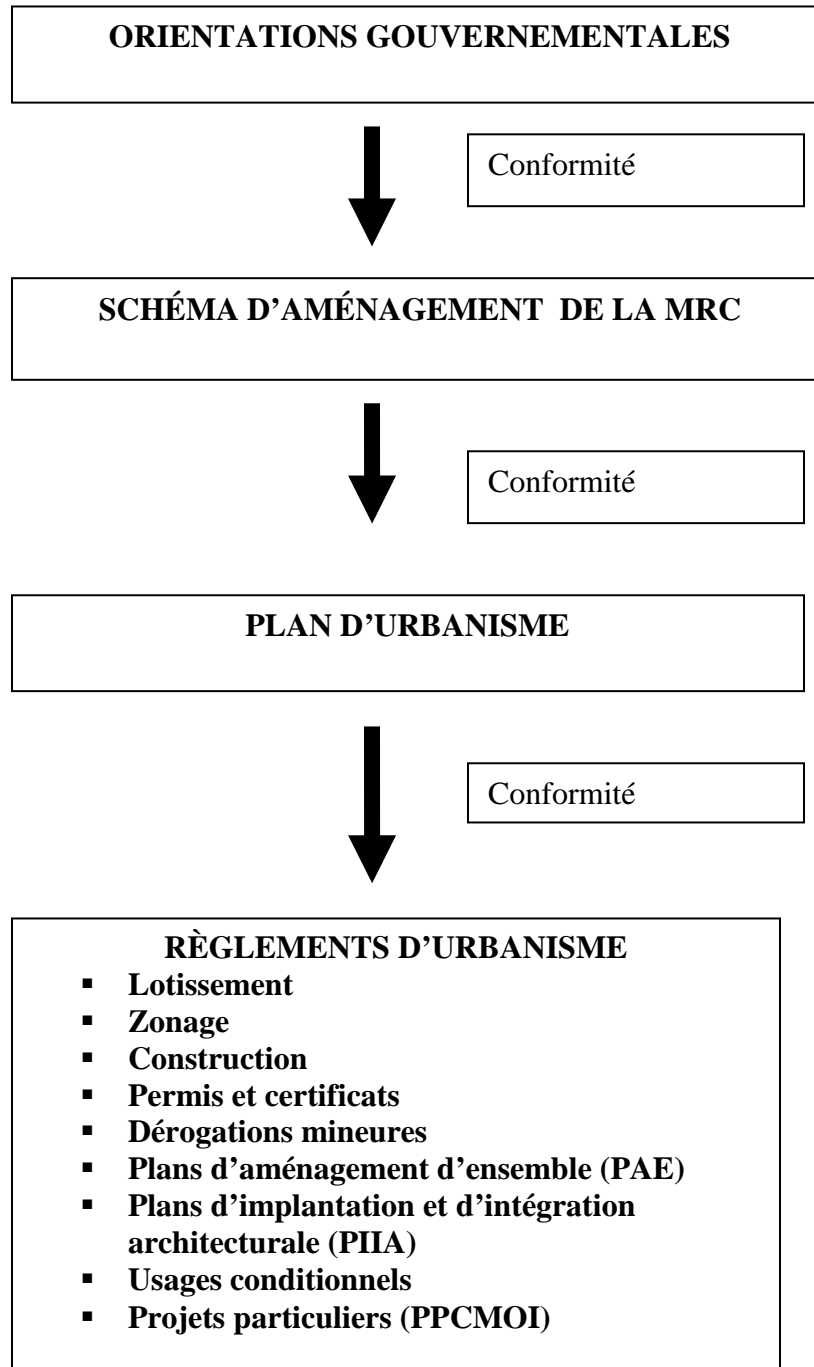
ORIENTATIONS GOUVERNEMENTALES

Conformité

SCHÉMA D’AMÉNAGEMENT DE LA MRC

Conformité

PLAN D’URBANISME

Conformité

RÈGLEMENTS D’URBANISME

- Lotissement
- Zonage
- Construction
- Permis et certificats
- Dérogations mineures
- Plans d’aménagement d’ensemble (PAE)
- Plans d’implantation et d’intégration architecturale (PIIA)
- Usages conditionnels
- Projets particuliers (PPCMOI)